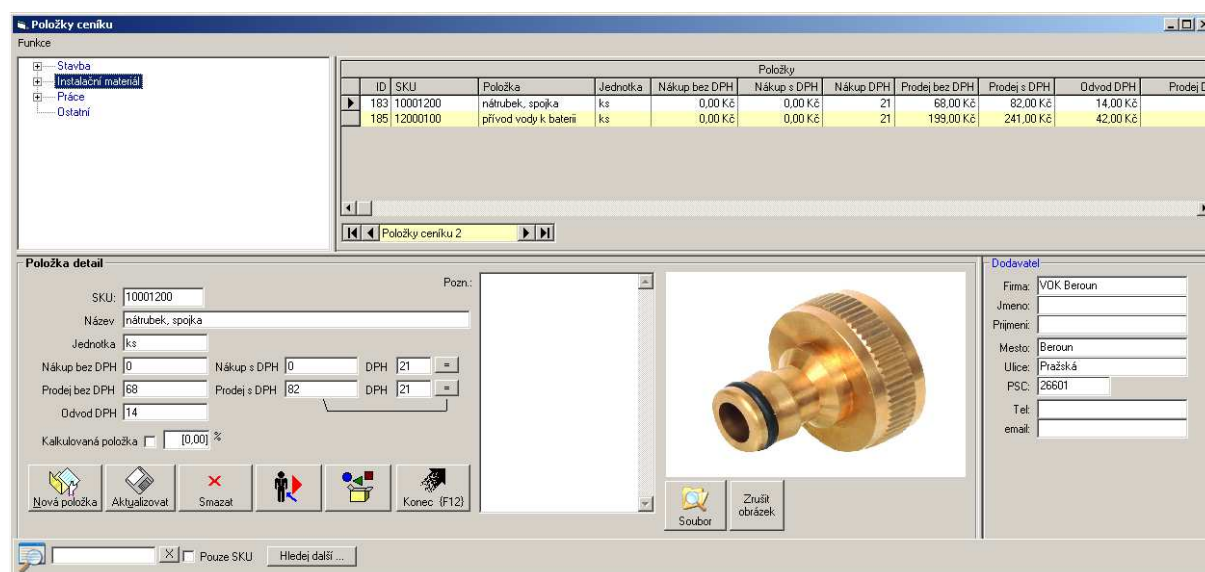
Položky ceníku

Funkce

Stavba
Instalační materiál
Práce
Ostatní

Položky

| ID | SKU | Položka | Jednotka | Nákup bez DPH | Nákup s DPH | Nákup DPH | Prodej bez DPH | Prodej s DPH | Odvod DPH | Prodej D |
|---|---|---|---|---|---|---|---|---|---|---|
| 183 | 10001200 | nátrubek, spojka | ks | 0,00 Kč | 0,00 Kč | 21 | 68,00 Kč | 82,00 Kč | 14,00 Kč | |
| 185 | 12000100 | přívod vody k baterii | ks | 0,00 Kč | 0,00 Kč | 21 | 199,00 Kč | 241,00 Kč | 42,00 Kč | |

Položky ceníku 2

Položka detail

SKU: 10001200
Název nátrubek, spojka
Jednotka ks
Nákup bez DPH 0
Nákup s DPH 0
DPH 21 =
Prodej bez DPH 68
Prodej s DPH 82
DPH 21 =
Odvod DPH 14
Kalkulovaná položka [0,00] %

Pozn.:

Nová položka
Aktualizovat
Smazat
Konec {F12}

Soubor
Zrušit obrázek

Dodavatel
Firma: VOK Beroun
Jmeno:
Prijmeni:
Mesto: Beroun
Ulice: Pražská
PSC: 26601
Tel:
email:

X Pouze SKU Hledej další ...